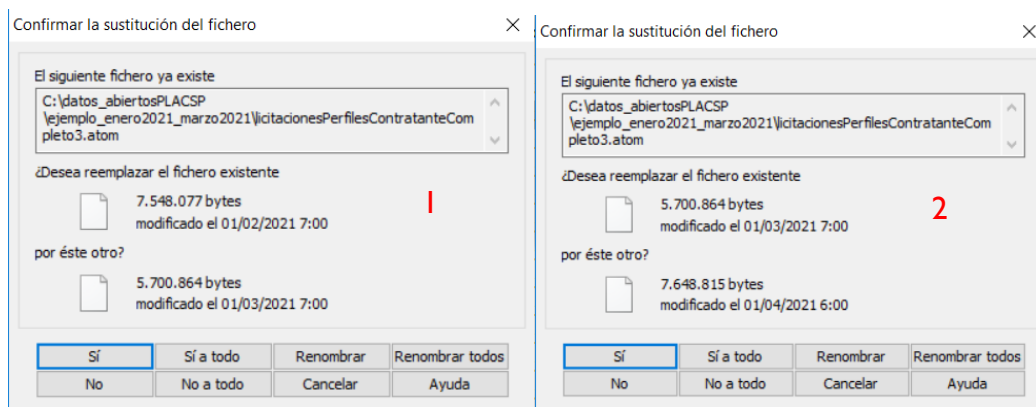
Confirmar la sustitución del fichero

El siguiente fichero ya existe

C:\datos_abiertosPLACSP\ejemplo_enero2021_marzo2021\licitacionesPerfilesContratanteCompleto3.atom

¿Desea reemplazar el fichero existente

7.548.077 bytes
modificado el 01/02/2021 7:00

1

por éste otro?

5.700.864 bytes
modificado el 01/03/2021 7:00

| Sí | Sí a todo | Renombrar | Renombrar todos |
|---|---|---|---|
| No | No a todo | Cancelar | Ayuda |

Confirmar la sustitución del fichero

El siguiente fichero ya existe

C:\datos_abiertosPLACSP\ejemplo_enero2021_marzo2021\licitacionesPerfilesContratanteCompleto3.atom

¿Desea reemplazar el fichero existente

5.700.864 bytes
modificado el 01/03/2021 7:00

2

por éste otro?

7.648.815 bytes
modificado el 01/04/2021 6:00

| Sí | Sí a todo | Renombrar | Renombrar todos |
|---|---|---|---|
| No | No a todo | Cancelar | Ayuda |